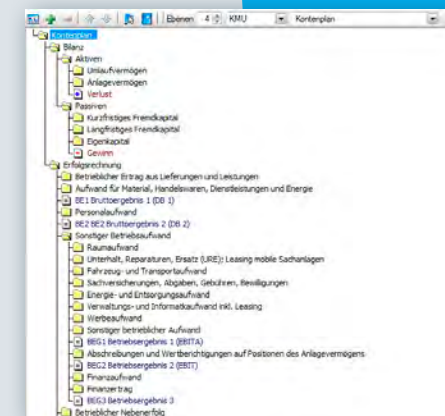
Ebenen 4 KMU Kontenplan

Kontenplan
Bilanz
Aktiven
Umlaufvermögen
Anlagevermögen
Verlust
Passiven
Kurzfristiges Fremdkapital
Langfristiges Fremdkapital
Eigenkapital
Gewinn
Erfolgsrechnung
Betrieblicher Ertrag aus Lieferungen und Leistungen
Aufwand für Material, Handelswaren, Dienstleistungen und Energie
BE1 Bruttoergebnis 1 (DB 1)
Personalaufwand
BE2 BE2 Bruttoergebnis 2 (DB 2)
Sonstiger Betriebsaufwand
Raumaufwand
Unterhalt, Reparaturen, Ersatz (URE); Leasing mobile Sachanlagen
Fahrzeug- und Transportaufwand
Sachversicherungen, Abgaben, Gebühren, Bewilligungen
Energie- und Entsorgungsaufwand
Verwaltungs- und Informatikaufwand inkl. Leasing
Werbeaufwand
Sonstiger betrieblicher Aufwand
BEG1 Betriebsergebnis 1 (EBITA)
Abschreibungen und Wertberichtigungen auf Positionen des Anlagevermögens
BEG2 Betriebsergebnis 2 (EBIT)
Finanzaufwand
Finanzertrag
BEG3 Betriebsergebnis 3
Betrieblicher Nebenerfolg